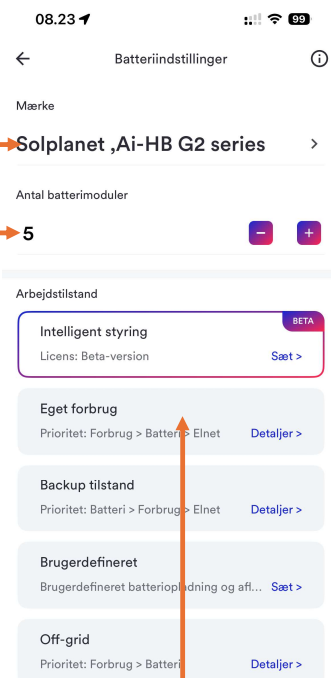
08.23 99

Batteriindstillinger

Mærke

Solplanet ,Ai-HB G2 series

Antal batterimoduler

5

−

+

Arbejdstilstand

Intelligent styring

BETA

Licens: Beta-version

Sæt >

Eget forbrug

Prioritet: Forbrug > Batteri > Elnet

Detaljer >

Backup tilstand

Prioritet: Batteri > Forbrug > Elnet

Detaljer >

Brugerdefineret

Brugerdefineret batteriopladning og afl...

Sæt >

Off-grid

Prioritet: Forbrug > Batteri

Detaljer >